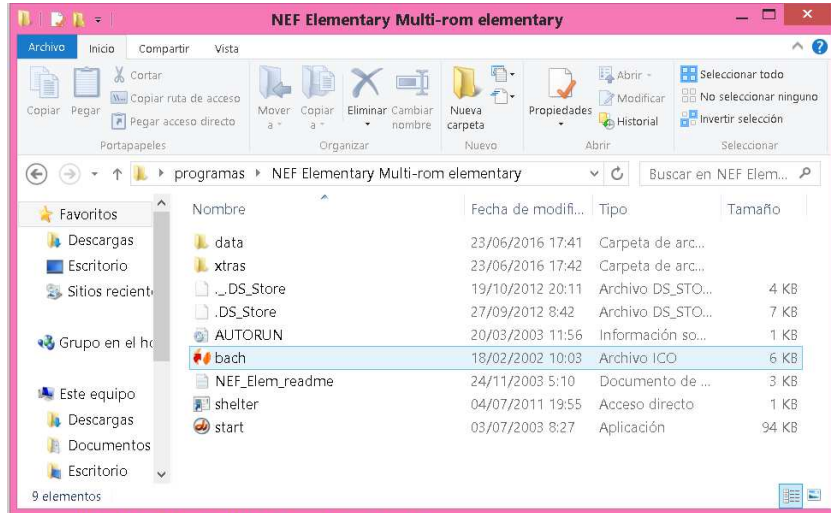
NEF Elementary Multi-rom elementary

Archivo | Inicio | Compartir | Vista

Copiar | Pegar | Cortar | Copiar ruta de acceso | Pegar acceso directo
Portapapeles

Mover a | Copiar a | Eliminar | Cambiar nombre
Organizar

Nueva carpeta
Nuevo

Propiedades | Abrir | Modificar | Historial
Abrir

Seleccionar todo | No seleccionar ninguno | Invertir selección
Seleccionar

programas ▸ NEF Elementary Multi-rom elementary

Buscar en NEF Elem...

Favoritos
Descargas
Escritorio
Sitios recient
Grupo en el ho
Este equipo
Descargas
Documentos
Escritorio

| Nombre | Fecha de modifi... | Tipo | Tamaño |
|---|---|---|---|
| data | 23/06/2016 17:41 | Carpeta de arc... | |
| xtras | 23/06/2016 17:42 | Carpeta de arc... | |
| ._.DS_Store | 19/10/2012 20:11 | Archivo DS_STO... | 4 KB |
| .DS_Store | 27/09/2012 8:42 | Archivo DS_STO... | 7 KB |
| AUTORUN | 20/03/2003 11:56 | Información so... | 1 KB |
| bach | 18/02/2002 10:03 | Archivo ICO | 6 KB |
| NEF_Elem_readme | 24/11/2003 5:10 | Documento de ... | 3 KB |
| shelter | 04/07/2011 19:55 | Acceso directo | 1 KB |
| start | 03/07/2003 8:27 | Aplicación | 94 KB |

9 elementos